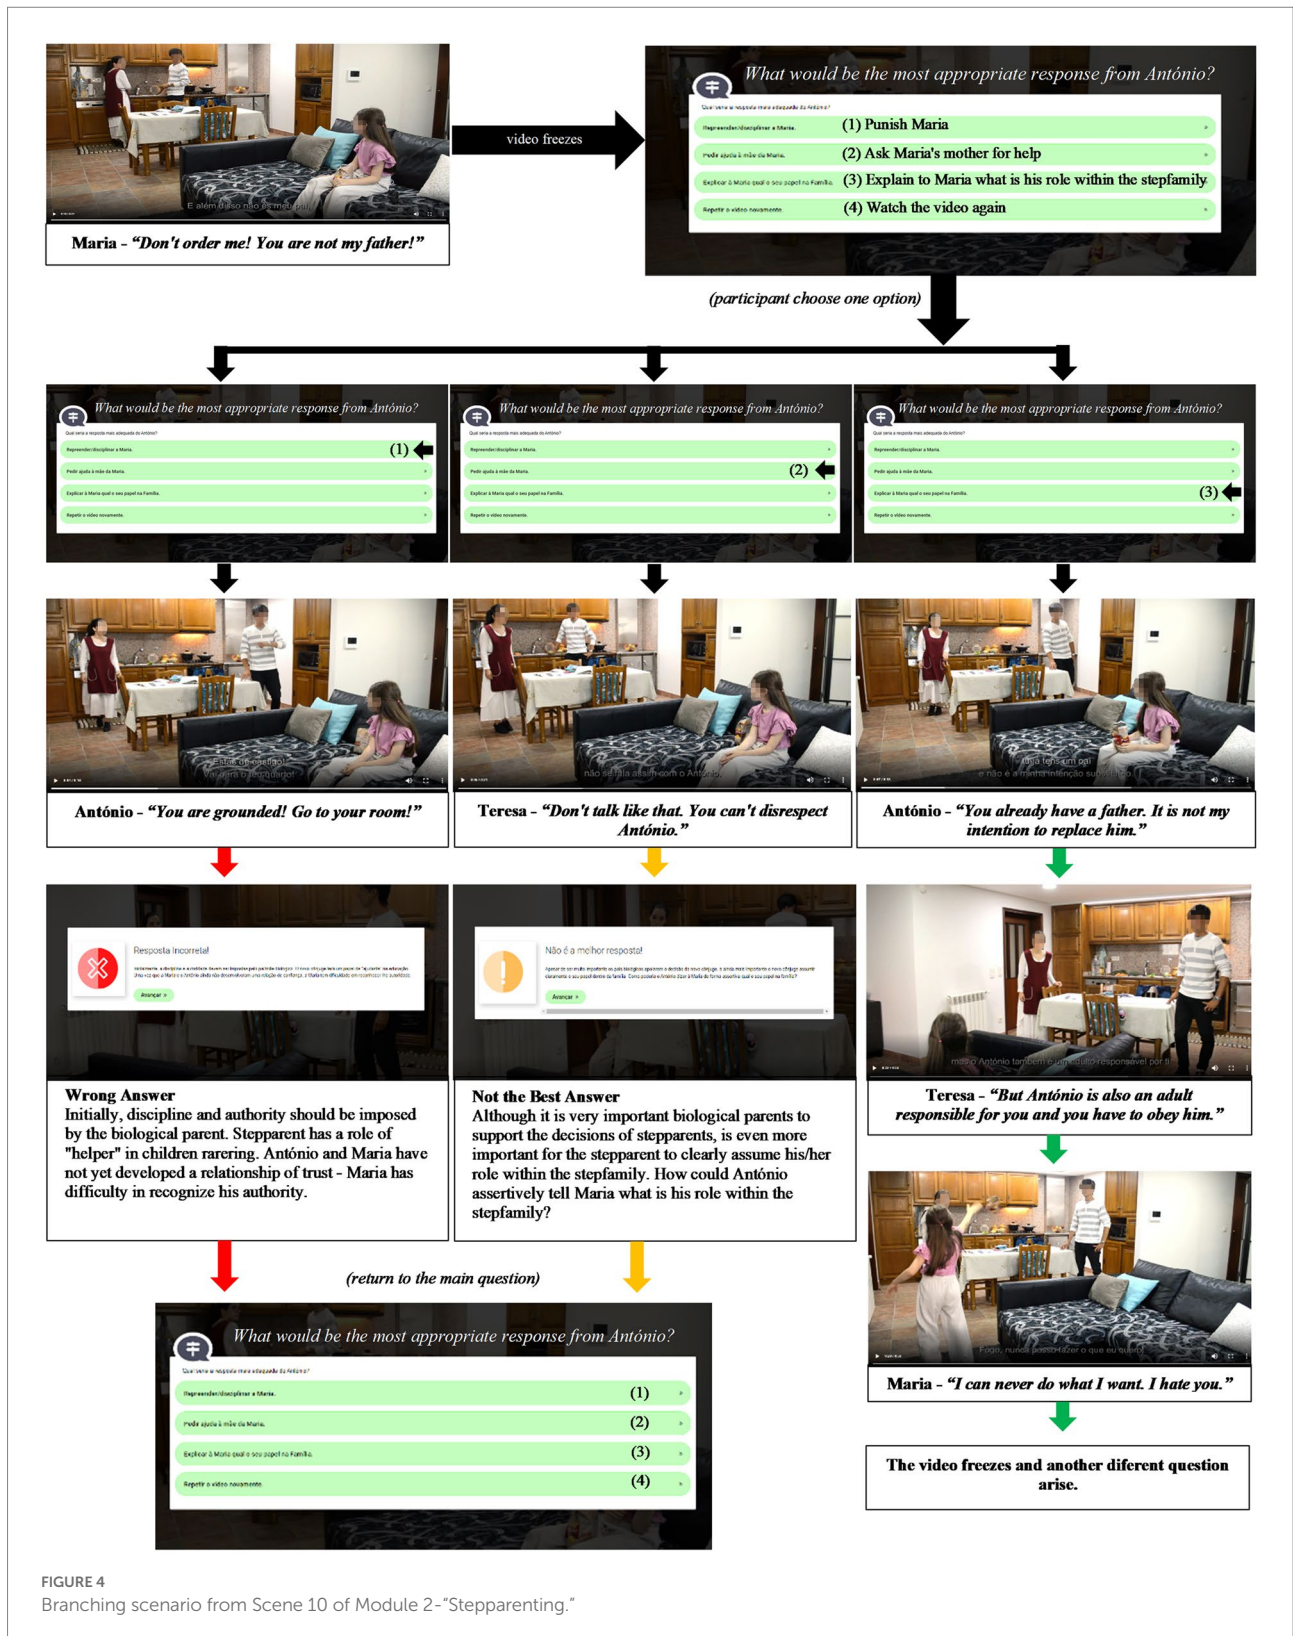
E além disso não és meu pai

Maria - "Don't order me! You are not my father!"

video freezes

What would be the most appropriate response from António?

Qual seria a resposta mais adequada do António?

Repreender/disciplinar a Maria. (1) Punish Maria

Pede ajuda à mãe da Maria. (2) Ask Maria's mother for help

Explicar à Maria qual o seu papel na Família. (3) Explain to Maria what is his role within the stepfamily

Repetir o vídeo novamente. (4) Watch the video again

(participant choose one option)

What would be the most appropriate response from António?

Qual seria a resposta mais adequada do António?

Repreender/disciplinar a Maria. (1)

Pedir ajuda à mãe da Maria.

Explicar à Maria qual o seu papel na Família.

Repetir o vídeo novamente.

What would be the most appropriate response from António?

Qual seria a resposta mais adequada do António?

Repreender/disciplinar a Maria.

Pedir ajuda à mãe da Maria. (2)

Explicar à Maria qual o seu papel na Família.

Repetir o vídeo novamente.

What would be the most appropriate response from António?

Qual seria a resposta mais adequada do António?

Repreender/disciplinar a Maria.

Pedir ajuda à mãe da Maria.

Explicar à Maria qual o seu papel na Família. (3)

Repetir o vídeo novamente.

Estás de castigo! Vai para o teu quarto!

António - "You are grounded! Go to your room!"

não se fala assim com o António

Teresa - "Don't talk like that. You can't disrespect António."

Tu já tens um pai e não é a minha intenção substituí-lo

António - "You already have a father. It is not my intention to replace him."

Resposta Incorreta!

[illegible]

Avançar »

Não é a melhor resposta!

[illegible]

Avançar »

mas o António também é um adulto responsável por ti

Teresa - "But António is also an adult responsible for you and you have to obey him."

Wrong Answer
Initially, discipline and authority should be imposed by the biological parent. Stepparent has a role of "helper" in children rarering. António and Maria have not yet developed a relationship of trust - Maria has difficulty in recognize his authority.

Not the Best Answer
Although it is very important biological parents to support the decisions of stepparents, is even more important for the stepparent to clearly assume his/her role within the stepfamily. How could António assertively tell Maria what is his role within the stepfamily?

Fogo, nunca posso fazer o que eu quero

Maria - "I can never do what I want. I hate you."

(return to the main question)

What would be the most appropriate response from António?

Qual seria a resposta mais adequada do António?

Repreender/disciplinar a Maria. (1)

Pede ajuda à mãe da Maria. (2)

Explicar à Maria qual o seu papel na Família. (3)

Repetir o vídeo novamente. (4)

The video freezes and another diferent question arise.

FIGURE 4
Branching scenario from Scene 10 of Module 2-"Stepparenting."